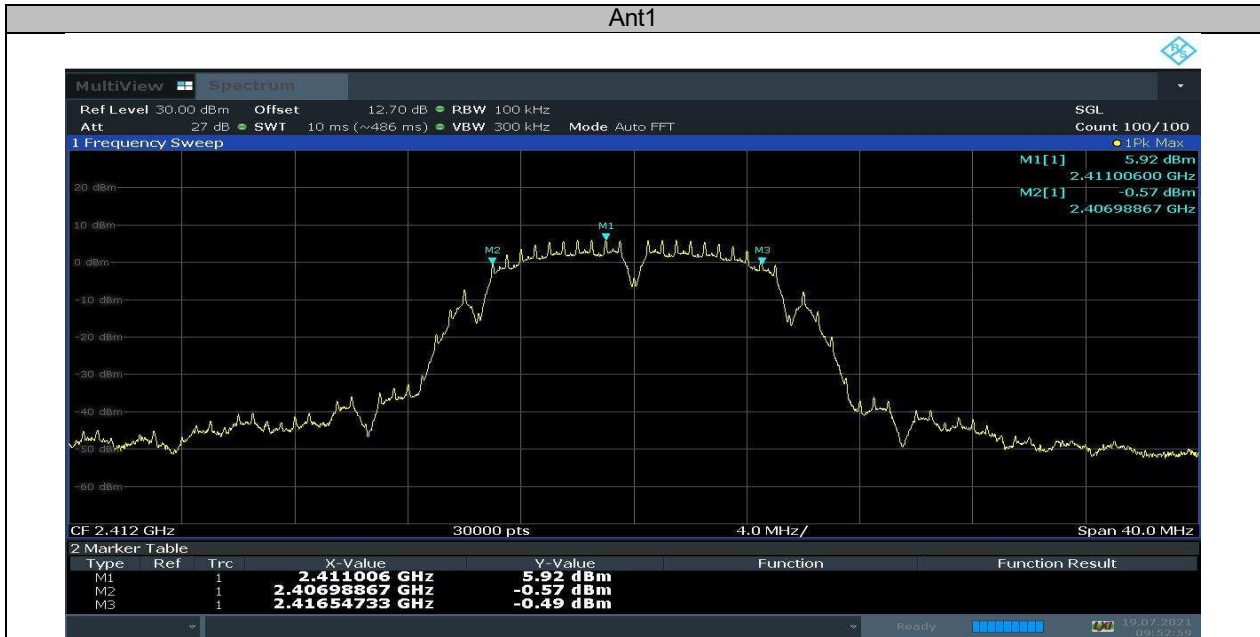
Ant1

MultiView Spectrum

Ref Level 30.00 dBm Offset 12.70 dB ● RBW 100 kHz SGL
Att 27 dB ● SWT 10 ms (~486 ms) ● VBW 300 kHz Mode Auto FFT Count 100/100

1 Frequency Sweep ● 1Pk Max

M1[1] 5.92 dBm
2.41100600 GHz
M2[1] -0.57 dBm
2.40698867 GHz

20 dBm
10 dBm
0 dBm
-10 dBm
-20 dBm
-30 dBm
-40 dBm
-50 dBm
-60 dBm

M1
M2
M3

CF 2.412 GHz 30000 pts 4.0 MHz/ Span 40.0 MHz

2 Marker Table

| Type | Ref | Trc | X-Value | Y-Value | Function | Function Result |
|---|---|---|---|---|---|---|
| M1 | | 1 | 2.411006 GHz | 5.92 dBm | | |
| M2 | | 1 | 2.40698867 GHz | -0.57 dBm | | |
| M3 | | 1 | 2.41654733 GHz | -0.49 dBm | | |

Ready 19.07.2021 09:52:59